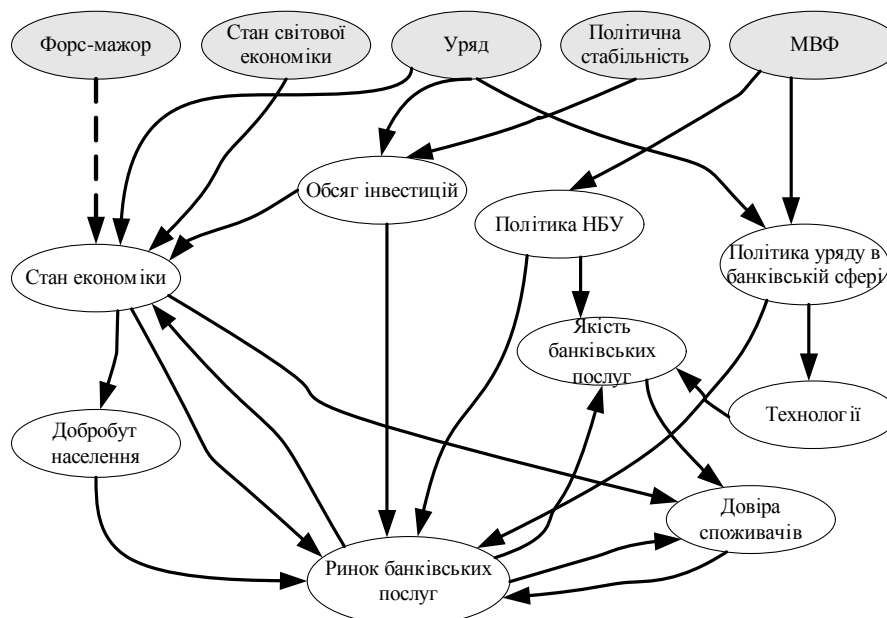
Форс-мажор

Стан світової економіки

Уряд

Політична стабільність

МВФ

Обсяг інвестицій

Політика НБУ

Політика уряду в банківській сфері

Стан економіки

Якість банківських послуг

Технології

Добробут населення

Довіра споживачів

Ринок банківських послуг